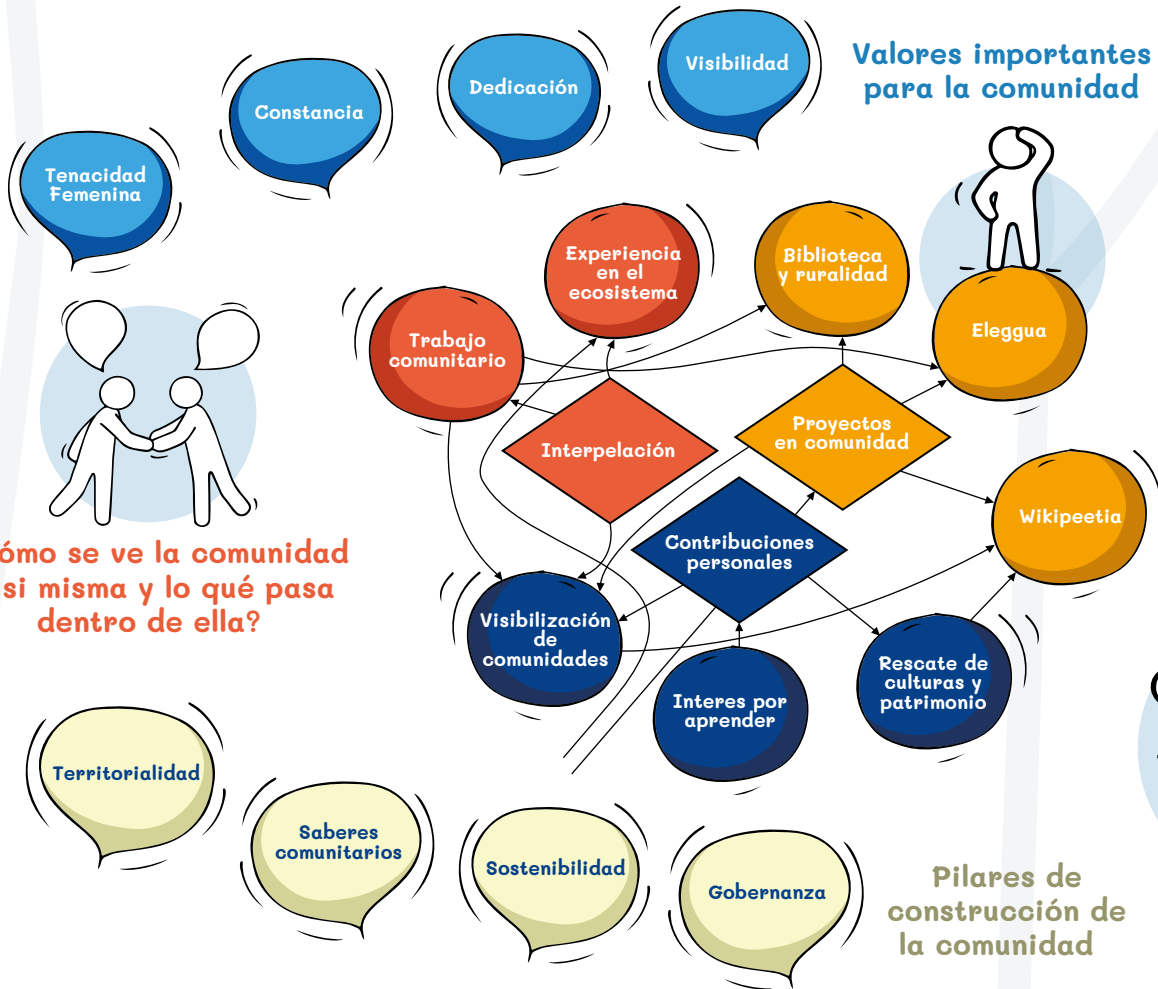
Valores importantes para la comunidad

Tenacidad Femenina

Constancia

Dedicación

Visibilidad

ómo se ve la comunidad si misma y lo qué pasa dentro de ella?

Experiencia en el ecosistema

Biblioteca y ruralidad

Eleggua

Trabajo comunitario

Interpelación

Proyectos en comunidad

Wikipeetia

Contribuciones personales

Visibilización de comunidades

Interes por aprender

Rescate de culturas y patrimonio

Territorialidad

Saberes comunitarios

Sostenibilidad

Gobernanza

Pilares de construcción de la comunidad